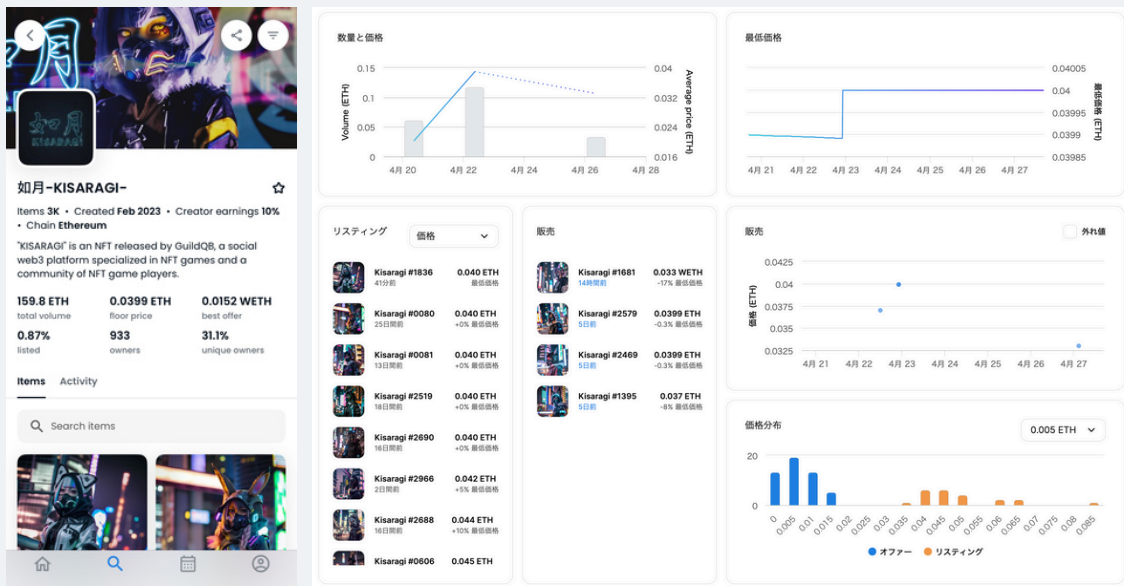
如月
KISARAGI

如月-KISARAGI-

Items 3K • Created Feb 2023 • Creator earnings 10% • Chain Ethereum

"KISARAGI" is an NFT released by GuildQB, a social web3 platform specialized in NFT games and a community of NFT game players.

159.8 ETH
total volume

0.0399 ETH
floor price

0.0152 WETH
best offer

0.87%
listed

933
owners

31.1%
unique owners

Items Activity

Search items

数量と価格

0.15
0.1
0.05
0
Volume (ETH)
0.04
0.032
0.024
0.016
Average price (ETH)
4月 20 4月 22 4月 24 4月 26 4月 28

最低価格

0.04005
0.04
0.03995
0.0399
0.03985
最低価格 (ETH)
4月 21 4月 22 4月 23 4月 24 4月 25 4月 26 4月 27

リスティング 価格

Kisaragi #1836 41分前 0.040 ETH 最低価格
Kisaragi #0080 25日間前 0.040 ETH +0% 最低価格
Kisaragi #0081 13日間前 0.040 ETH +0% 最低価格
Kisaragi #2519 18日間前 0.040 ETH +0% 最低価格
Kisaragi #2690 16日間前 0.040 ETH +0% 最低価格
Kisaragi #2966 2日間前 0.042 ETH +5% 最低価格
Kisaragi #2688 16日間前 0.044 ETH +10% 最低価格
Kisaragi #0606 0.045 ETH

販売

Kisaragi #1681 14時間前 0.033 WETH -17% 最低価格
Kisaragi #2579 5日前 0.0399 ETH -0.3% 最低価格
Kisaragi #2469 5日前 0.0399 ETH -0.3% 最低価格
Kisaragi #1395 5日前 0.037 ETH -8% 最低価格

販売 外れ値

0.0425
0.04
0.0375
0.035
0.0325
価格 (ETH)
4月 21 4月 22 4月 23 4月 24 4月 25 4月 26 4月 27

価格分布 0.005 ETH

20
0
0 0.005 0.01 0.015 0.02 0.025 0.03 0.035 0.04 0.045 0.05 0.055 0.06 0.065 0.07 0.075 0.08 0.085
オファー リスティング